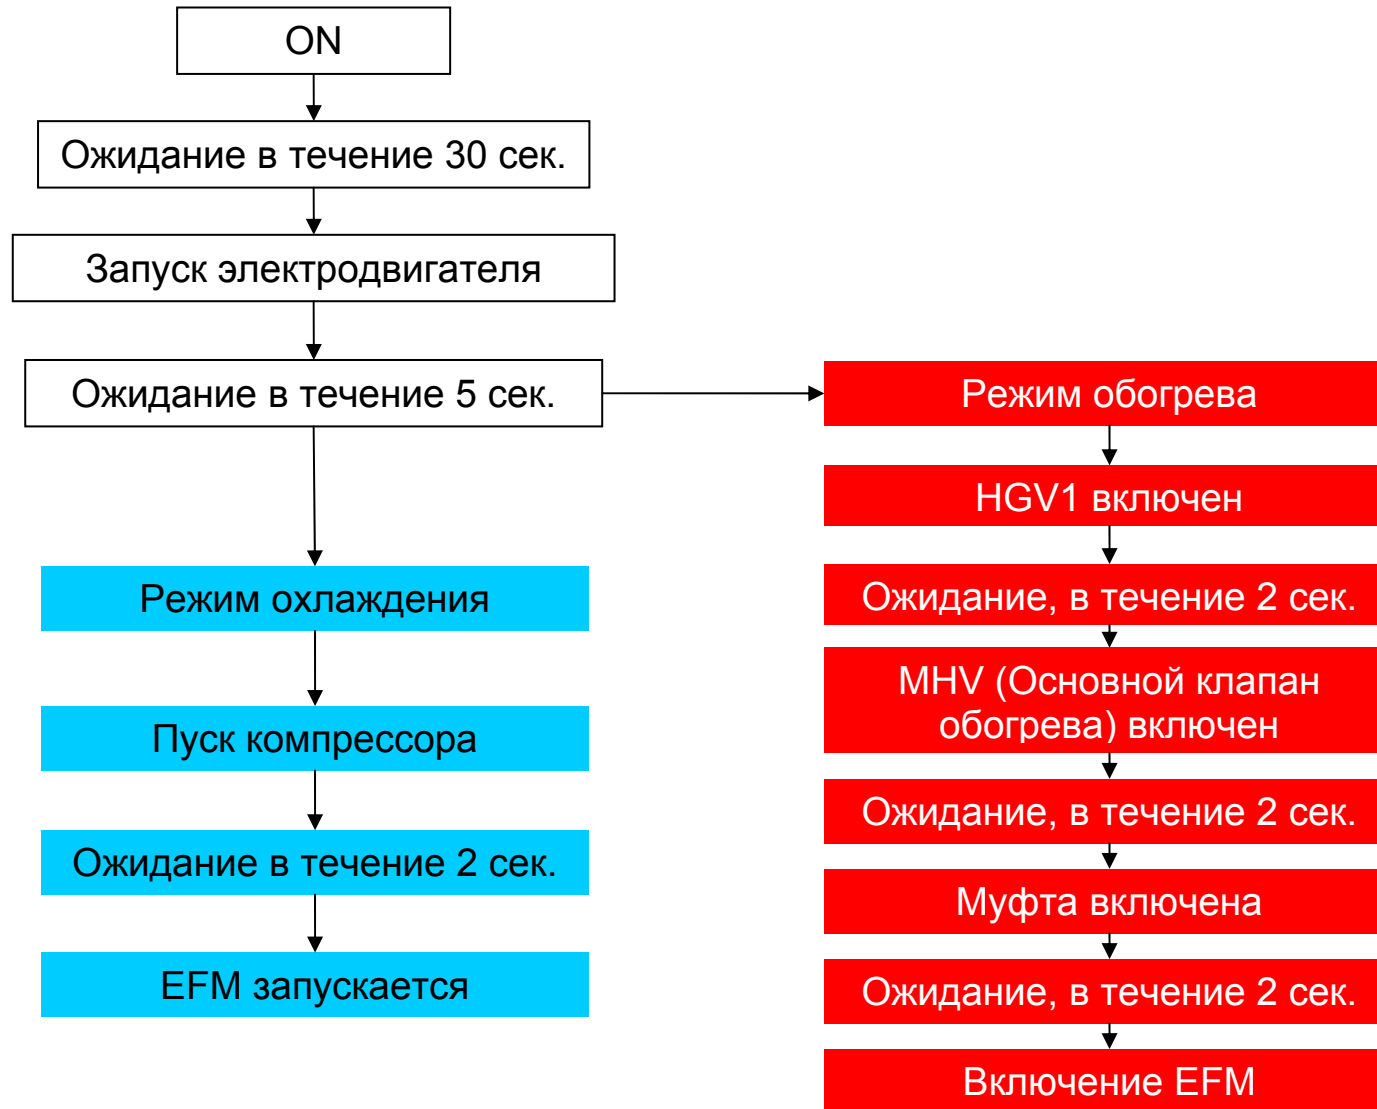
ON

Ожидание в течение 30 сек.

Запуск электродвигателя

Ожидание в течение 5 сек.

Режим охлаждения

Пуск компрессора

Ожидание в течение 2 сек.

EFM запускается

Режим обогрева

HGV1 включен

Ожидание, в течение 2 сек.

MHV (Основной клапан обогрева) включен

Ожидание, в течение 2 сек.

Муфта включена

Ожидание, в течение 2 сек.

Включение EFM